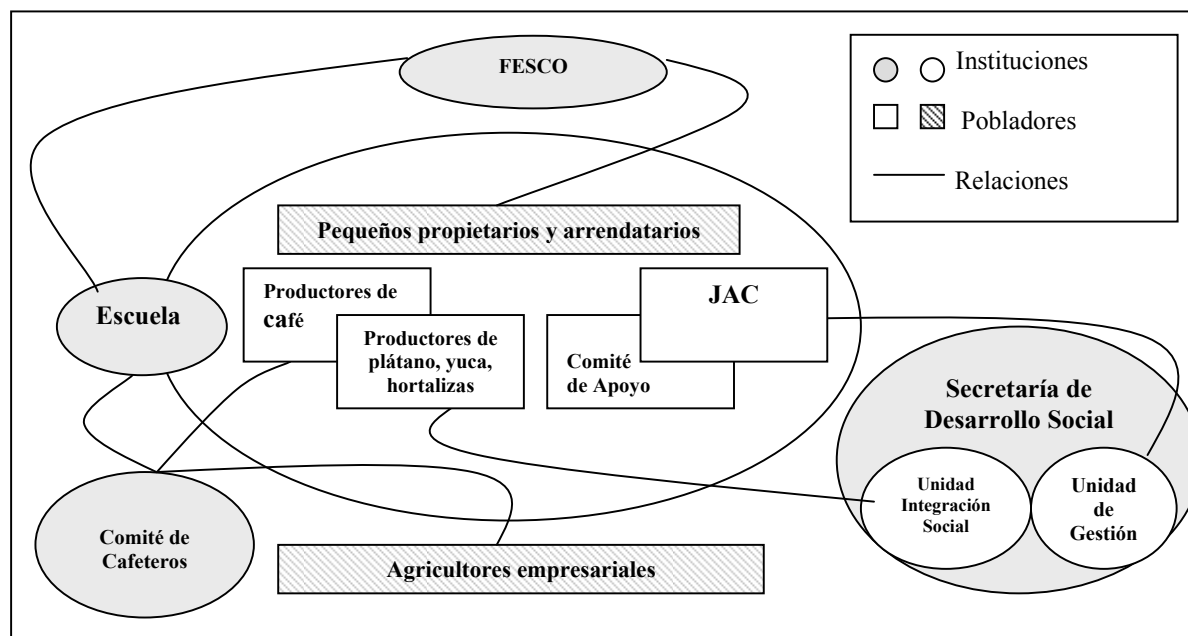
FESCO

Instituciones

Pobladores

Relaciones

Pequeños propietarios y arrendatarios

Escuela

Productores de café

Productores de plátano, yuca, hortalizas

JAC

Comité de Apoyo

Secretaría de Desarrollo Social

Unidad Integración Social

Unidad de Gestión

Comité de Cafeteros

Agricultores empresariales